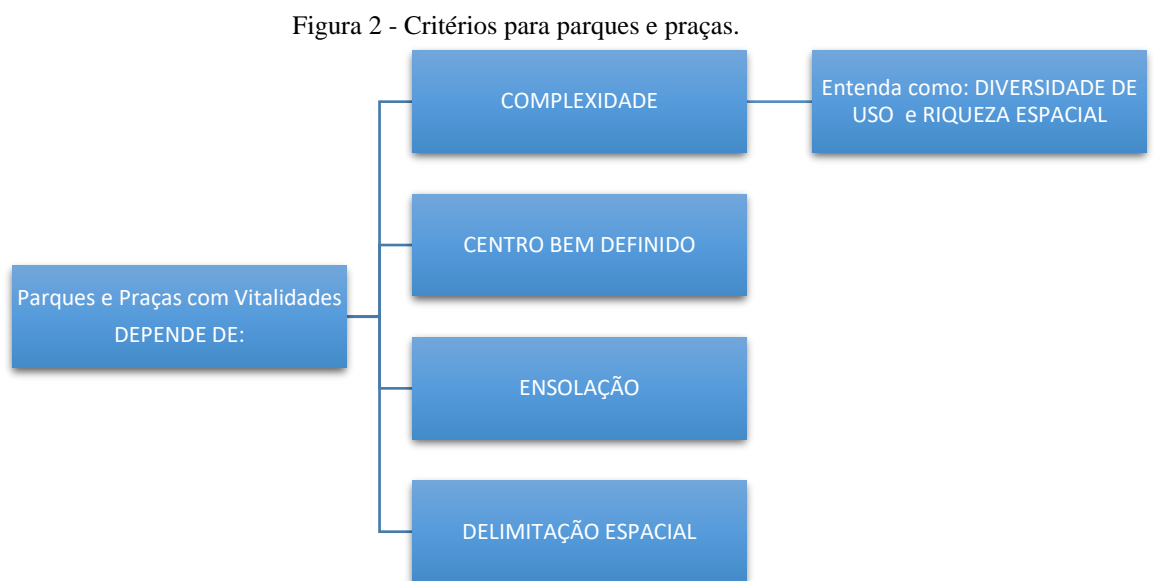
Figura 2 - Critérios para parques e praças.

Parques e Praças com Vitalidades DEPENDE DE:

COMPLEXIDADE

Entenda como: DIVERSIDADE DE USO e RIQUEZA ESPACIAL

CENTRO BEM DEFINIDO

ENSOLAÇÃO

DELIMITAÇÃO ESPACIAL